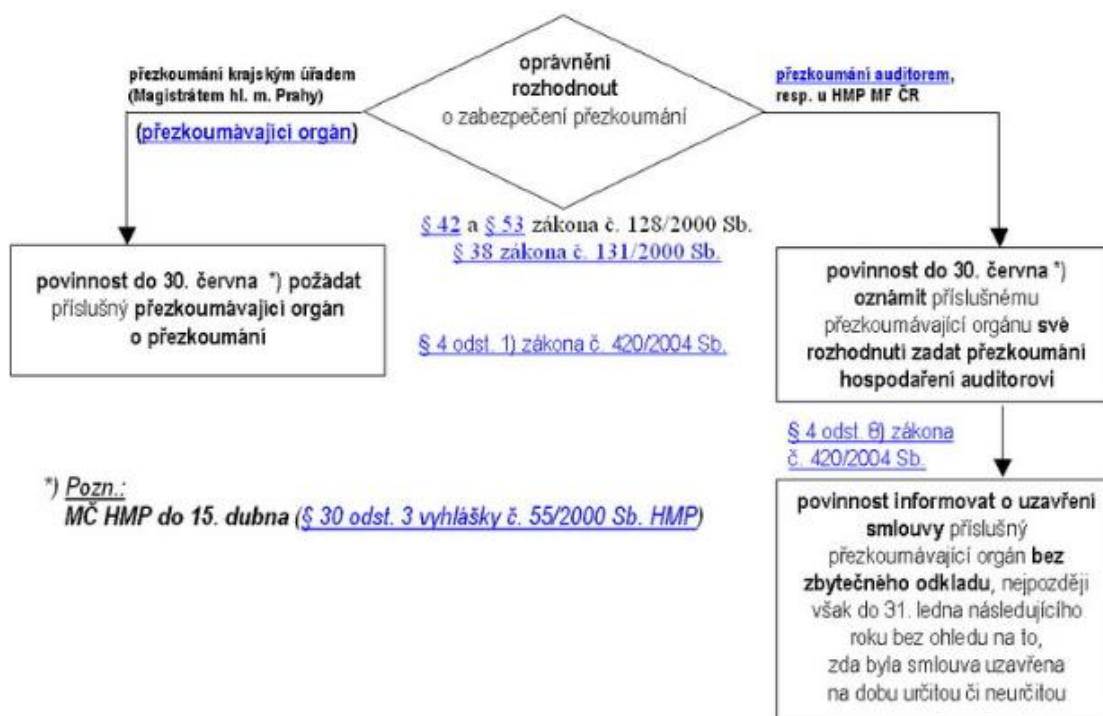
oprávněni rozhodnout o zabezpečení přezkoumání

přezkoumání krajským úřadem (Magistrátem hl. m. Prahy)

(přezkoumávajici orgán)

přezkoumáni auditorem, resp. u HMP MF ČR

§ 42 a § 53 zákona č. 128/2000 Sb.
§ 38 zákona č. 131/2000 Sb.

povinnost do 30. června *) požádat příslušný přezkoumávajici orgán o přezkoumáni

§ 4 odst. 1) zákona č. 420/2004 Sb.

povinnost do 30. června *) oznámit příslušnému přezkoumávající orgánu své rozhodnuti zadat přezkoumáni hospodaření auditorovi

§ 4 odst. 8) zákona č. 420/2004 Sb.

*) Pozn.:
MČ HMP do 15. dubna (§ 30 odst. 3 vyhlášky č. 55/2000 Sb. HMP)

povinnost informovat o uzavřeni smlouvy příslušný přezkoumávající orgán bez zbytečného odkladu, nejpozději však do 31. ledna následujícího roku bez ohledu na to, zda byla smlouva uzavřena na dobu určitou či neurčitou